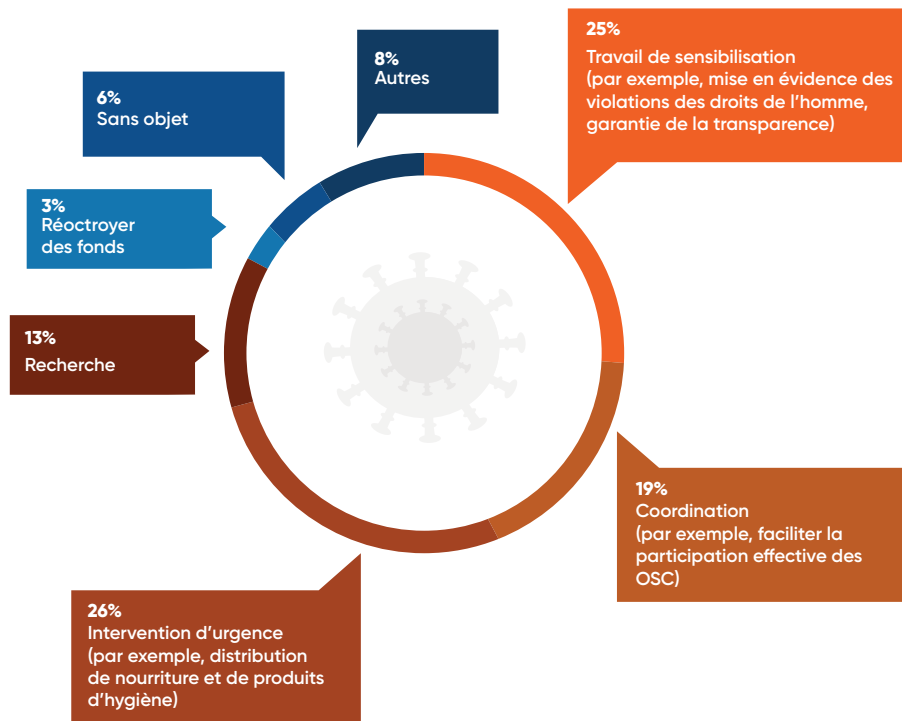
8%
Autres

25%
Travail de sensibilisation (par exemple, mise en évidence des violations des droits de l'homme, garantie de la transparence)

6%
Sans objet

3%
Réoctroyer des fonds

13%
Recherche

19%
Coordination (par exemple, faciliter la participation effective des OSC)

26%
Intervention d'urgence (par exemple, distribution de nourriture et de produits d'hygiène)